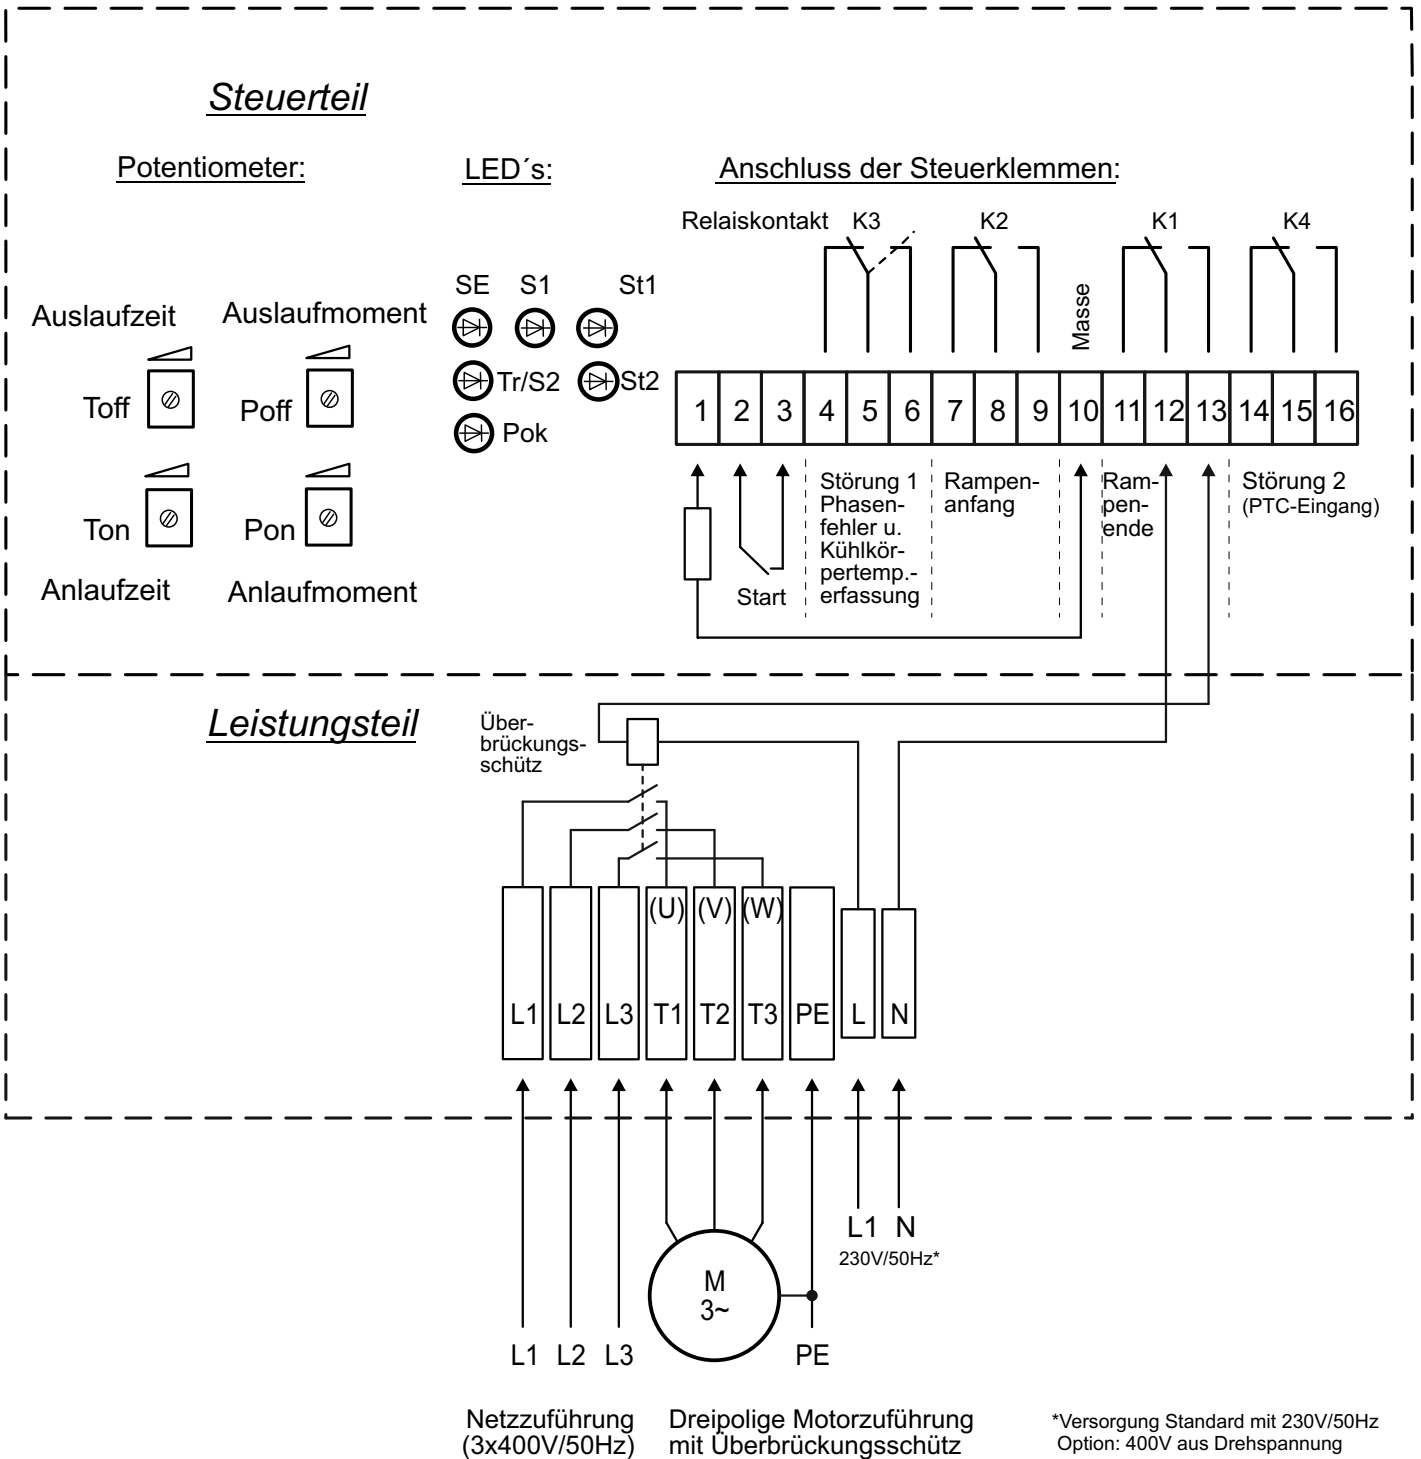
Steuerteil

Potentiometer:

LED´s:

Anschluss der Steuerklemmen:

Auslaufzeit

Auslaufmoment

Toff

Poff

Ton

Pon

Anlaufzeit

Anlaufmoment

SE S1 St1

Tr/S2 St2

Pok

Relaiskontakt K3 K2 K1 K4

Masse

| 1 | 2 | 3 | 4 | 5 | 6 | 7 | 8 | 9 | 10 | 11 | 12 | 13 | 14 | 15 | 16 |
|---|---|---|---|---|---|---|---|---|---|---|---|---|---|---|---|

Start

Störung 1 Phasenfehler u. Kühlkörpertemp.-erfassung

Rampenanfang

Rampenende

Störung 2 (PTC-Eingang)

Leistungsteil

Überbrückungsschütz

(U) (V) (W)

L1 L2 L3 T1 T2 T3 PE L N

M 3~

L1 N 230V/50Hz*

L1 L2 L3 PE

Netzzuführung (3x400V/50Hz)

Dreipolige Motorzuführung mit Überbrückungsschütz

*Versorgung Standard mit 230V/50Hz Option: 400V aus Drehspannung